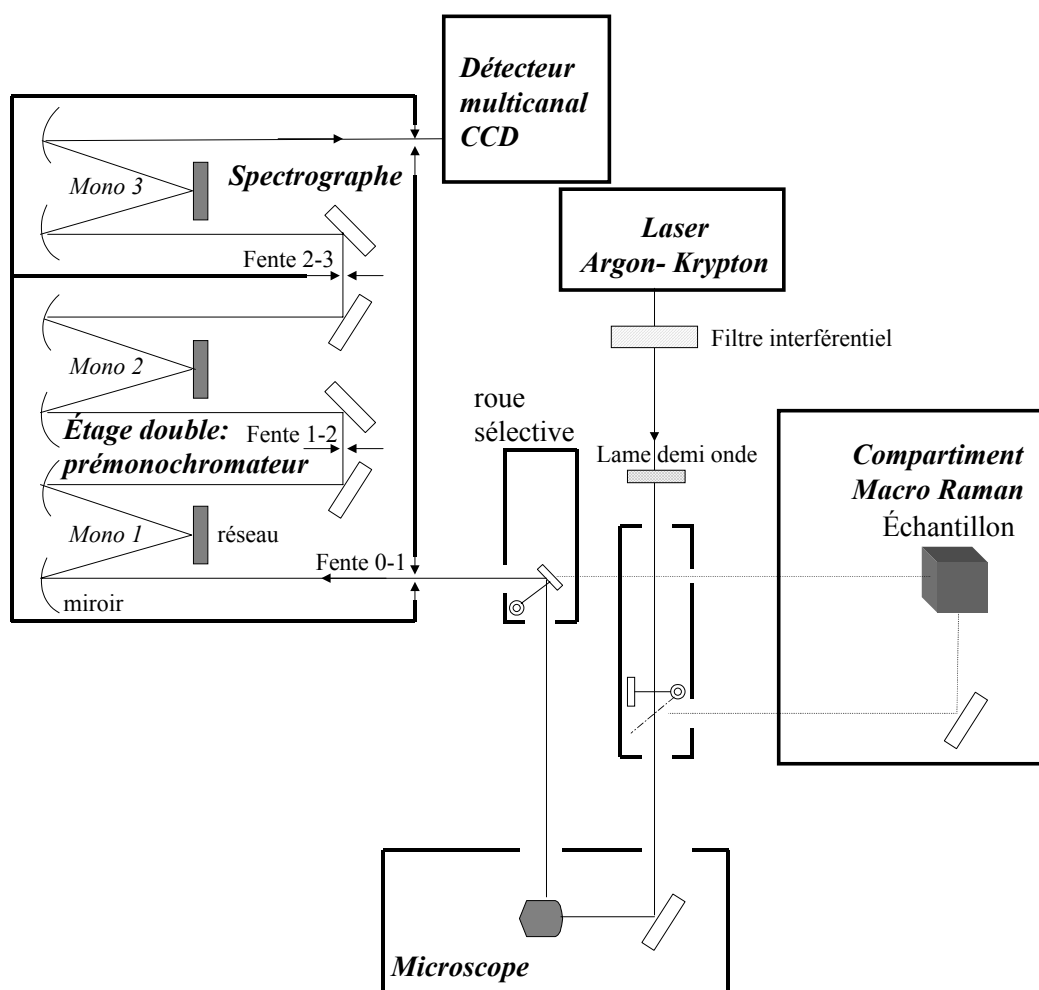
Détecteur multicanal CCD

Spectrographe

Mono 3

Laser Argon- Krypton

Fente 2-3

Filtre interférentiel

Mono 2

roue sélective

Étage double: prémonochromateur

Fente 1-2

Lame demi onde

Compartiment Macro Raman

Échantillon

Mono 1

réseau

Fente 0-1

miroir

Microscope